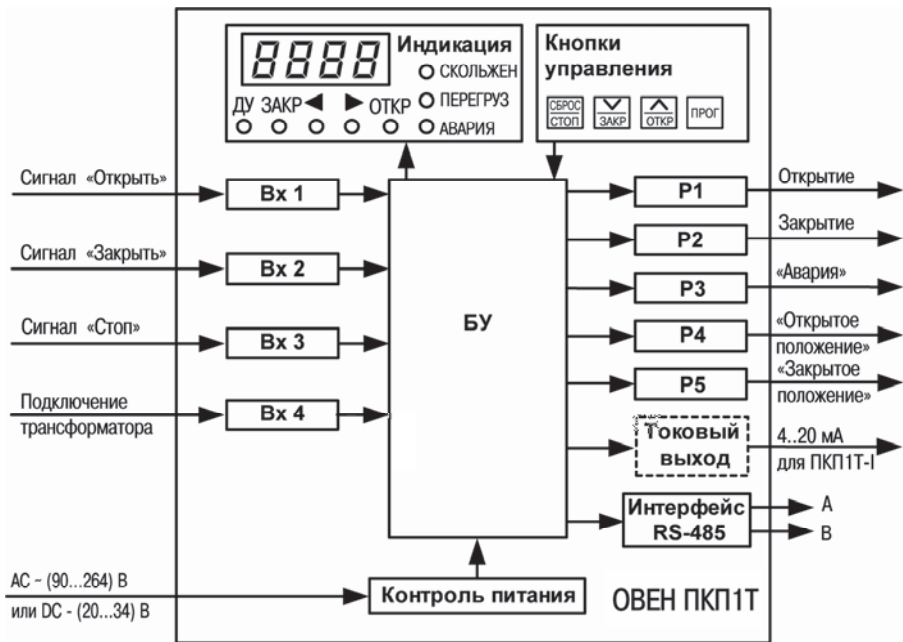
8888 Индикация
ДУ ЗАКР◄ ► ОТКР
СКОЛЬЖЕН
ПЕРЕГРУЗ
АВАРИЯ

Кнопки управления
СБРОС СТОП
ЗАКР
ОТКР
ПРОГ

Сигнал «Открыть»
Вх 1
Сигнал «Закрыть»
Вх 2
Сигнал «Стоп»
Вх 3
Подключение трансформатора
Вх 4

БУ

Р1
Открытие
Р2
Закрытие
Р3
«Авария»
Р4
«Открытое положение»
Р5
«Закрытое положение»
Токовый выход
4..20 мА для ПКП1Т-I
Интерфейс RS-485
A
B

AC ~ (90...264) В или DC - (20...34) В
Контроль питания
ОВЕН ПКП1Т